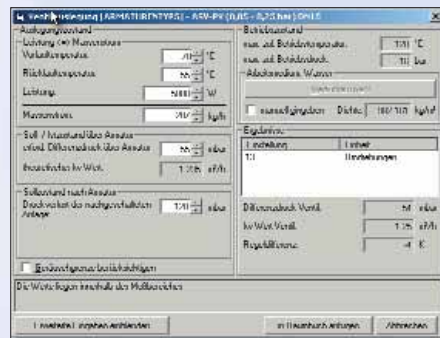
Ventilauslegung [ARMATURENTYPE] - ASV-PV (0,05 - 0,25 bar) DN15

Auslegungszustand
Leistung <=> Massenstrom
Vorlauftemperatur 70 °C
Rücklauftemperatur 55 °C
Leistung 5000 W
Massenstrom 287 kg/h

Soll / Istzustand über Armatur
erford. Differenzdruck über Armatur 55 mbar
Druckverlust kv Wert 1,385 m³/h

Sollzustand nach Armatur
Druckverlust des nachgeschalteten Anlage 120 mbar

Berücksichtigen berücksichtigen

Betriebszustand
max. zul. Betriebstemperatur 120 °C
max. zul. Betriebsdruck 10 bar

Abschmelzendes Wasser
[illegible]
auswählbare Dichte 100/110 kg/m³

Ergebnisse
Einstellung | Einheit
1,0 | Umdrehungen

Differenzdruck Ventil 54 mbar
kv Wert Ventil 1,25 m³/h
Regelabweichung 4 K

Die Werte liegen innerhalb des Meßbereiches

Erweiterte Eingaben anklicken | in Raumbuch anfügen | Abbrechen